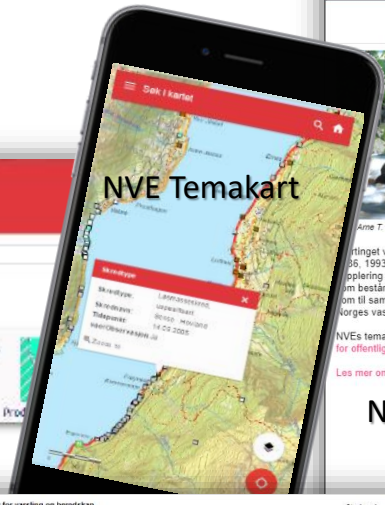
Søk i kartet

NVE Temakart

Skredtype

Skredtype: Løsmasseskred
Skrednavn: Ukjent/Uspesifisert
Tidspunkt: 14.02.2005

Arne T.

rtinget v
86, 1993
pplering
om beståe
om til sam
Norges vas

NVEs tema
for offentlig

Les mer om

N

Prod

for varsling og beredskap